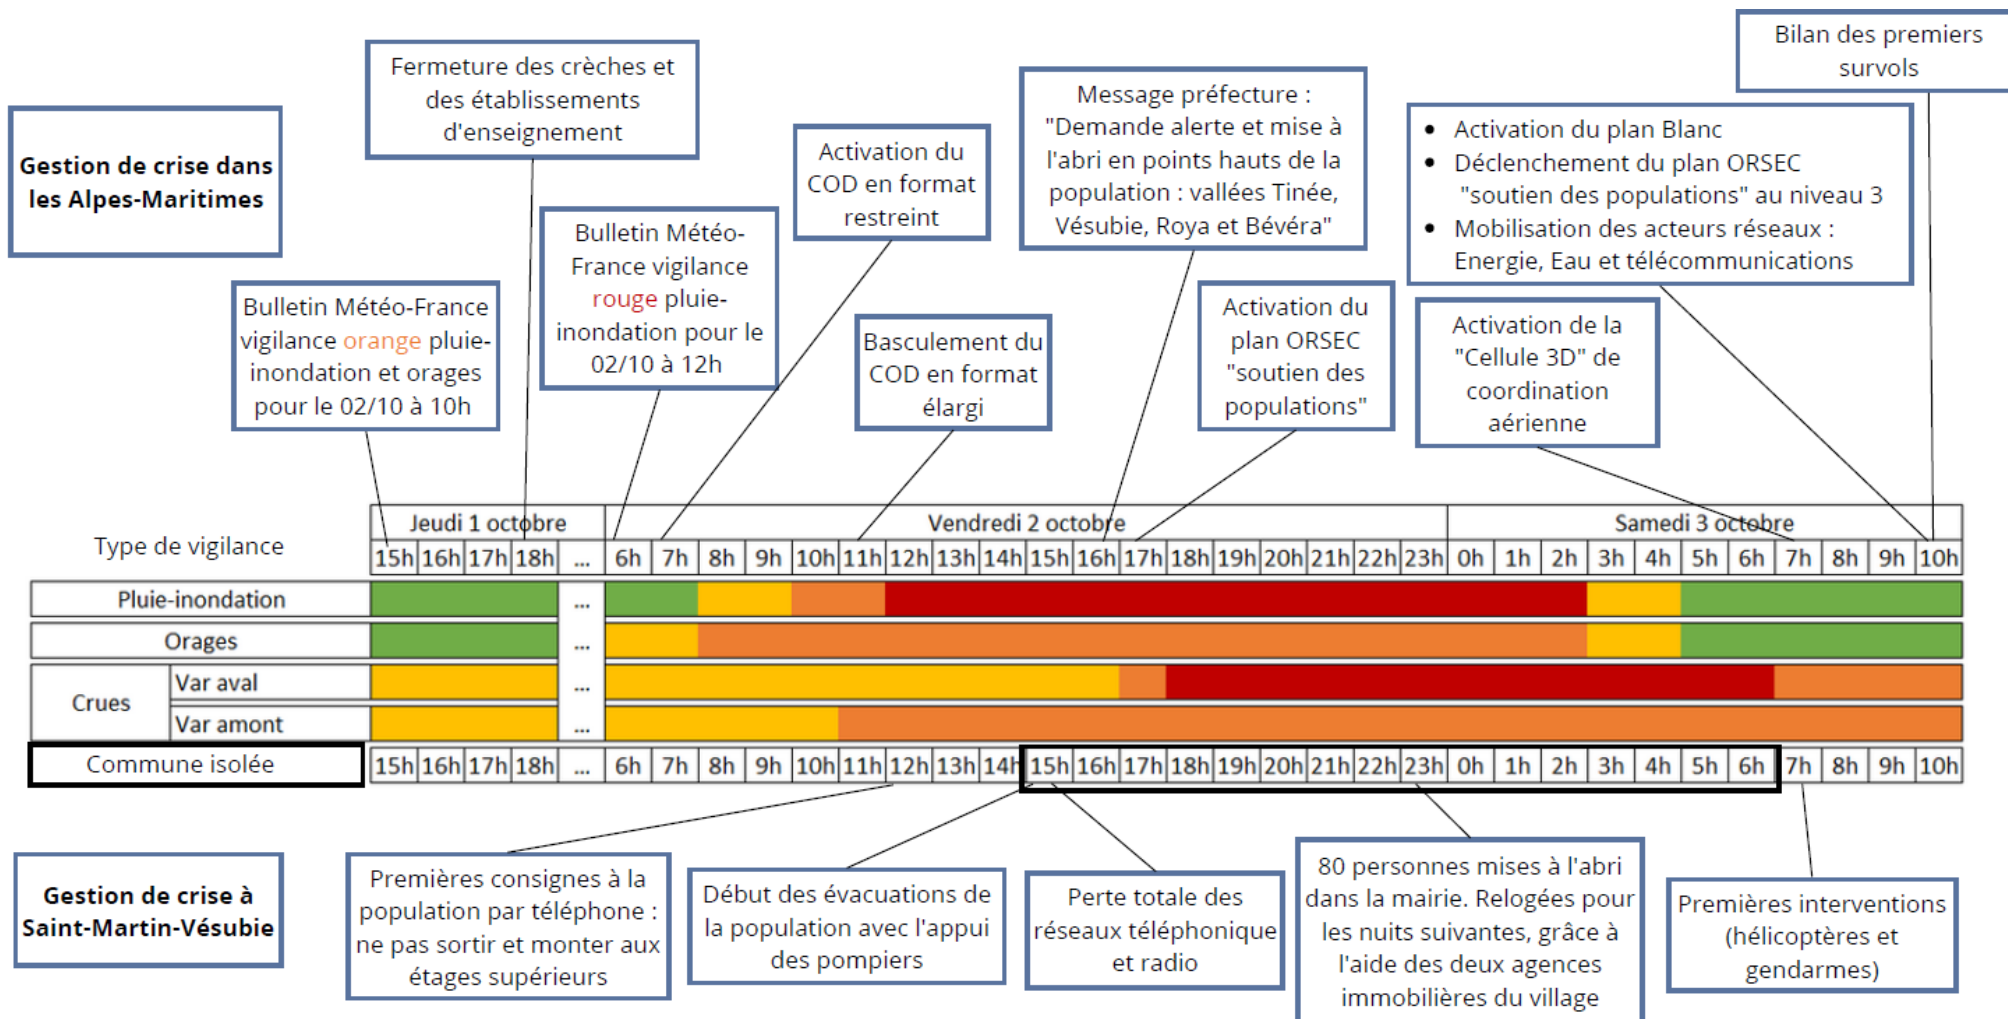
Bilan des premiers survols

Gestion de crise dans les Alpes-Maritimes

Fermeture des crèches et des établissements d'enseignement

Activation du COD en format restreint

Message préfecture : "Demande alerte et mise à l'abri en points hauts de la population : vallées Tinée, Vésubie, Roya et Bévéra"

- Activation du plan Blanc
- Déclenchement du plan ORSEC "soutien des populations" au niveau 3
- Mobilisation des acteurs réseaux : Energie, Eau et télécommunications

Bulletin Météo-France vigilance orange pluie-inondation et orages pour le 02/10 à 10h

Bulletin Météo-France vigilance rouge pluie-inondation pour le 02/10 à 12h

Basculement du COD en format élargi

Activation du plan ORSEC "soutien des populations"

Activation de la "Cellule 3D" de coordination aérienne

| Type de vigilance | | Jeudi 1 octobre | | | | | Vendredi 2 octobre | | | | | | | | | | | | | | | | | | Samedi 3 octobre | | | | | | | | | | |
|---|---|---|---|---|---|---|---|---|---|---|---|---|---|---|---|---|---|---|---|---|---|---|---|---|---|---|---|---|---|---|---|---|---|---|
| | | 15h | 16h | 17h | 18h | ... | 6h | 7h | 8h | 9h | 10h | 11h | 12h | 13h | 14h | 15h | 16h | 17h | 18h | 19h | 20h | 21h | 22h | 23h | 0h | 1h | 2h | 3h | 4h | 5h | 6h | 7h | 8h | 9h | 10h |
| Pluie-inondation | | | | | | ... | | | | | | | | | | | | | | | | | | | | | | | | | | | | | |
| Orages | | | | | | ... | | | | | | | | | | | | | | | | | | | | | | | | | | | | | |
| Crues | Var aval | | | | | ... | | | | | | | | | | | | | | | | | | | | | | | | | | | | | |
| | Var amont | | | | | ... | | | | | | | | | | | | | | | | | | | | | | | | | | | | | |
| Commune isolée | | 15h | 16h | 17h | 18h | ... | 6h | 7h | 8h | 9h | 10h | 11h | 12h | 13h | 14h | 15h | 16h | 17h | 18h | 19h | 20h | 21h | 22h | 23h | 0h | 1h | 2h | 3h | 4h | 5h | 6h | 7h | 8h | 9h | 10h |

Gestion de crise à Saint-Martin-Vésubie

Premières consignes à la population par téléphone : ne pas sortir et monter aux étages supérieurs

Début des évacuations de la population avec l'appui des pompiers

Perte totale des réseaux téléphonique et radio

80 personnes mises à l'abri dans la mairie. Relogées pour les nuits suivantes, grâce à l'aide des deux agences immobilières du village

Premières interventions (hélicoptères et gendarmes)